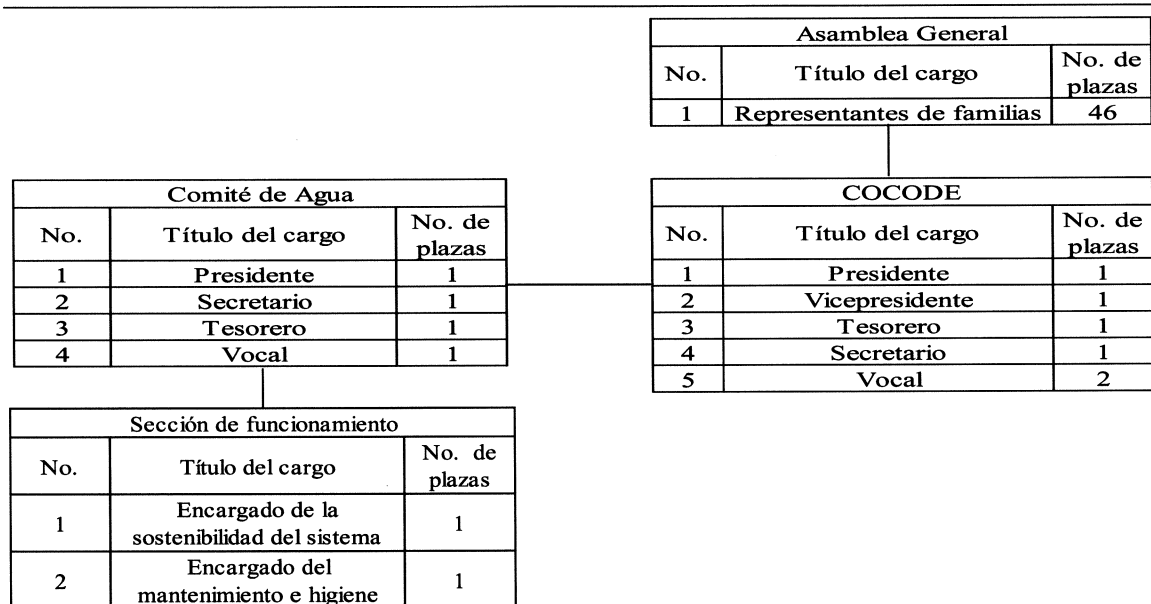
Asamblea General

| No. | Título del cargo | No. de plazas |
|---|---|---|
| 1 | Representantes de familias | 46 |

Comité de Agua

| No. | Título del cargo | No. de plazas |
|---|---|---|
| 1 | Presidente | 1 |
| 2 | Secretario | 1 |
| 3 | Tesorero | 1 |
| 4 | Vocal | 1 |

COCODE

| No. | Título del cargo | No. de plazas |
|---|---|---|
| 1 | Presidente | 1 |
| 2 | Vicepresidente | 1 |
| 3 | Tesorero | 1 |
| 4 | Secretario | 1 |
| 5 | Vocal | 2 |

Sección de funcionamiento

| No. | Título del cargo | No. de plazas |
|---|---|---|
| 1 | Encargado de la sostenibilidad del sistema | 1 |
| 2 | Encargado del mantenimiento e higiene | 1 |